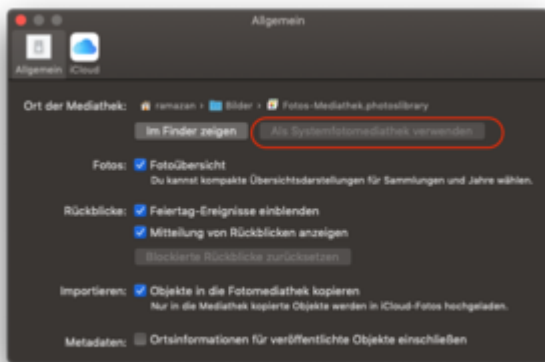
Allgemein

Allgemein iCloud

Ort der Mediathek: ramazan › Bilder › Fotos-Mediathek.photoslibrary

Im Finder zeigen Als Systemfotomediathek verwenden

Fotos: Fotoübersicht
Du kannst kompakte Übersichtsdarstellungen für Sammlungen und Jahre wählen.

Rückblicke: Feiertag-Ereignisse einblenden
Mitteilung von Rückblicken anzeigen
Blockierte Rückblicke zurücksetzen

Importieren: Objekte in die Fotomediathek kopieren
Nur in die Mediathek kopierte Objekte werden in iCloud-Fotos hochgeladen.

Metadaten: Ortsinformationen für veröffentlichte Objekte einschließen